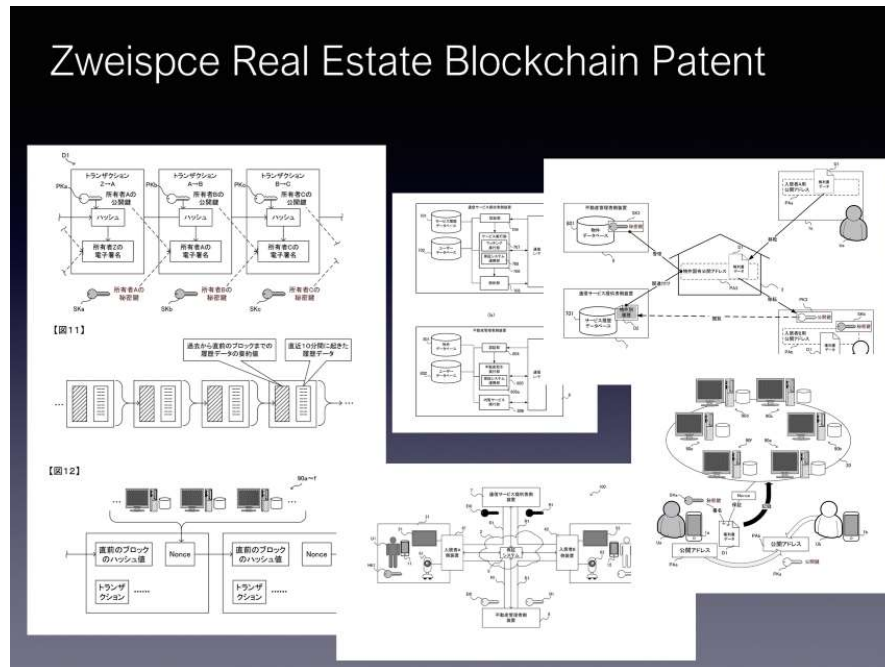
Zweispce Real Estate Blockchain Patent

D1

トランザクション Z→A

トランザクション A→B

トランザクション B→C

PKa

PKb

PKc

所有者Aの公開鍵

所有者Bの公開鍵

所有者Cの公開鍵

ハッシュ

ハッシュ

ハッシュ

所有者Zの電子署名

所有者Aの電子署名

所有者Bの電子署名

SKa

SKb

SKc

所有者Aの秘密鍵

所有者Bの秘密鍵

所有者Cの秘密鍵

【図11】

過去から直前のブロックまでの履歴データの要約値

直近10分間に起きた履歴データ

【図12】

80a〜f

直前のブロックのハッシュ値

Nonce

直前のブロックのハッシュ値

Nonce

トランザクション

......

トランザクション

......

物件データベース

サービス履歴データベース

公開鍵

秘密鍵

公開アドレス

公開アドレス

Nonce

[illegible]